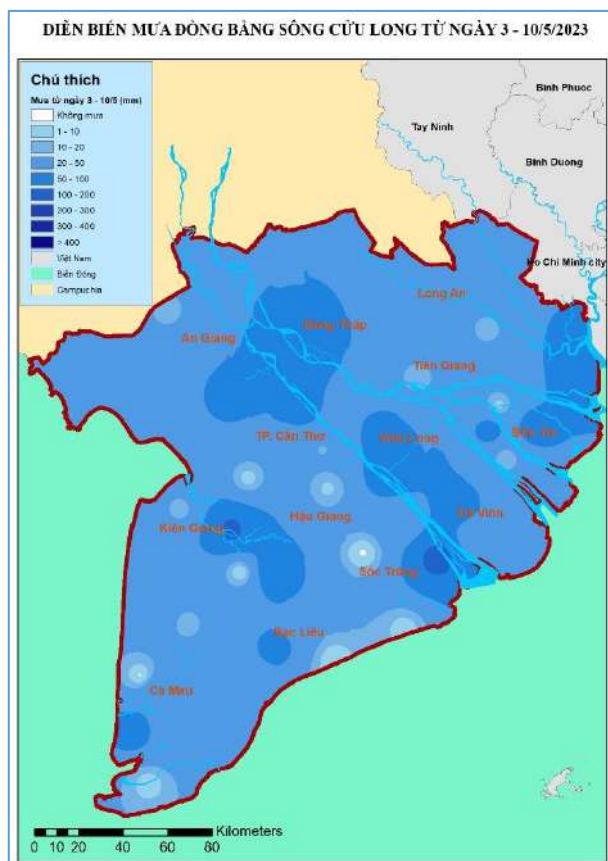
DIỄN BIẾN MƯA ĐỒNG BẰNG SÔNG CỬU LONG TỪ NGÀY 3 - 10/5/2023

Chú thích
Mưa từ ngày 3 - 10/5 (mm)
Không mưa
1 - 10
10 - 20
20 - 50
50 - 100
100 - 200
200 - 300
300 - 400
> 400
Việt Nam
Biển Đông
Campuchia

Binh Phuoc
Tay Ninh
Binh Duong
Ho Chi Minh city
Long An
An Giang
Đồng Tháp
Tiền Giang
TP. Cần Thơ
Vĩnh Long
Bến Tre
Kiên Giang
Hậu Giang
Trà Vinh
Sóc Trăng
Bạc Liêu
Cà Mau

Kilometers
0 10 20 40 60 80